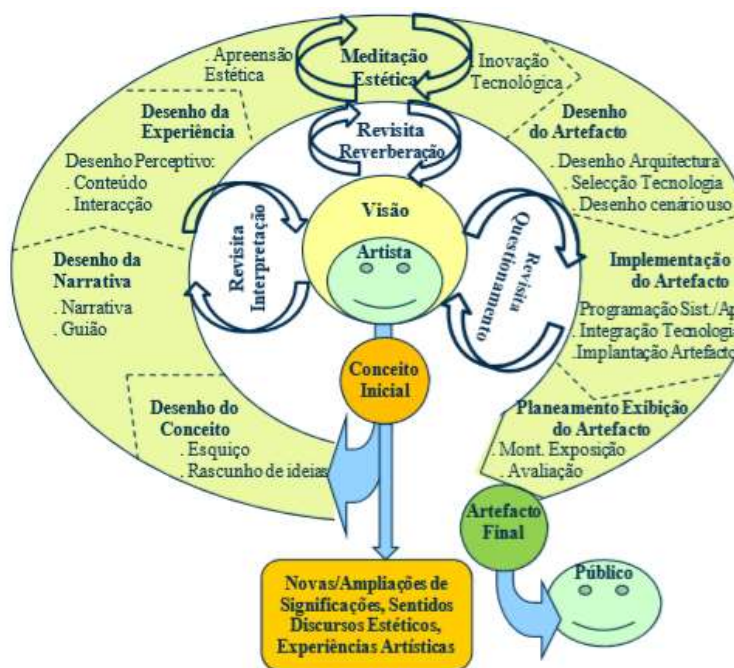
. Apreensão Estética

Meditação Estética

. Inovação Tecnológica

Desenho da Experiência

Desenho Perceptivo:
. Conteúdo
. Interacção

Revisita Reverberação

Desenho do Artefacto

. Desenho Arquitectura
. Selecção Tecnologia
. Desenho cenário uso

Visão

Artista

Revisita Interpretação

Revisita Questionamento

Desenho da Narrativa

. Narrativa
. Guião

Implementação do Artefacto

. Programação Sist./Ap
. Integração Tecnologia
. Implantação Artefacto

Conceito Inicial

Desenho do Conceito

. Esquiço
. Rascunho de ideias

Planeamento Exibição do Artefacto

. Mont. Exposição
. Avaliação

Artefacto Final

Público

Novas/Ampliações de Significações, Sentidos Discursos Estéticos, Experiências Artísticas